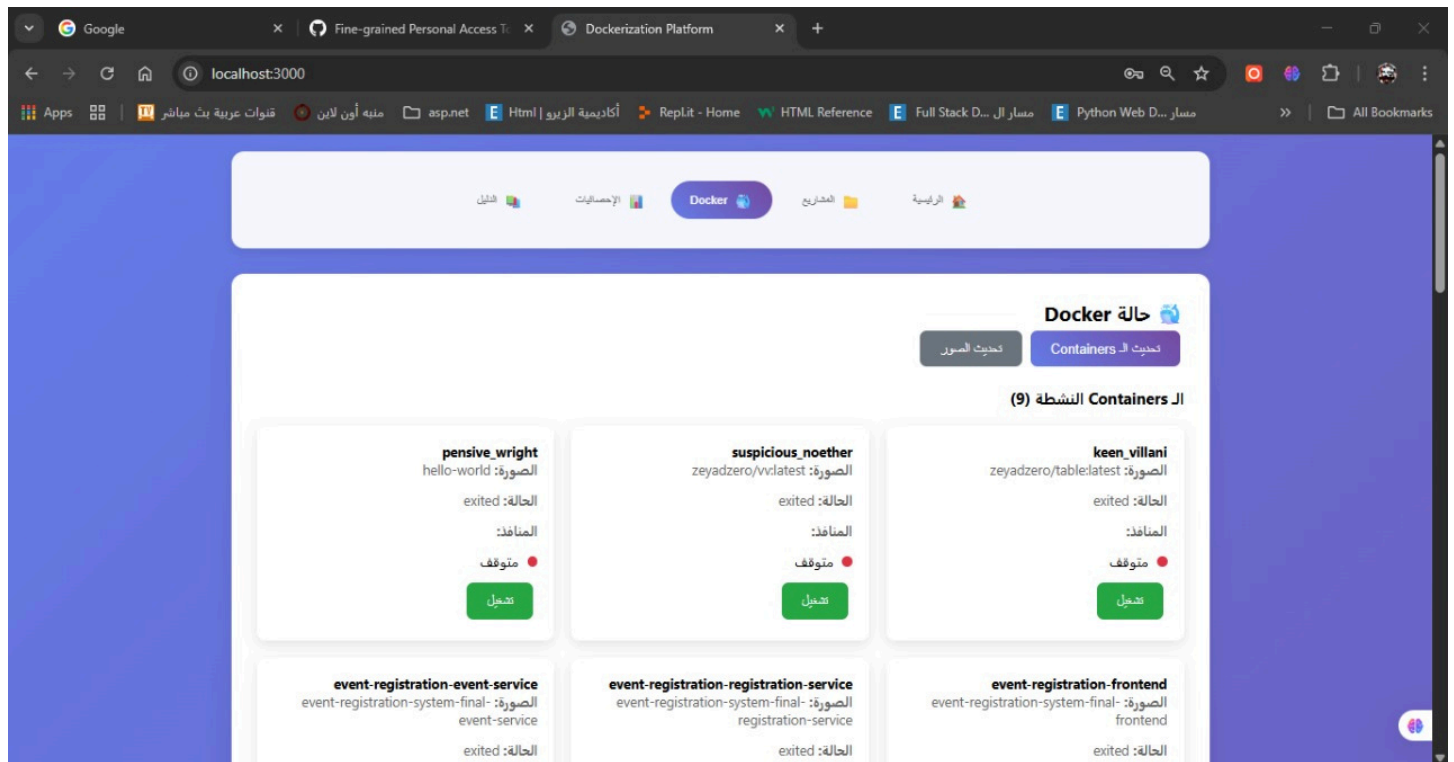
Google
Fine-grained Personal Access To
Dockerization Platform
localhost:3000
Apps
قنوات عربية بث مباشر
منبه أون لاين
asp.net
Html | أكاديمية الزيرو
Repl.it - Home
HTML Reference
Full Stack D... مسار ال
Python Web D... مسار
All Bookmarks

الرئيسية
المشاريع
Docker
الإحصائيات
الدليل

حالة Docker
تحديث الـ Containers
تحديث الصور

الـ Containers النشطة (9)

keen_villani
الصورة: zeyadzero/table:latest
الحالة: exited
المنافذ:
متوقف
تشغيل

suspicious_noether
الصورة: zeyadzero/vv:latest
الحالة: exited
المنافذ:
متوقف
تشغيل

pensive_wright
الصورة: hello-world
الحالة: exited
المنافذ:
متوقف
تشغيل

event-registration-frontend
الصورة: event-registration-system-final-frontend
الحالة: exited

event-registration-registration-service
الصورة: event-registration-system-final-registration-service
الحالة: exited

event-registration-event-service
الصورة: event-registration-system-final-event-service
الحالة: exited